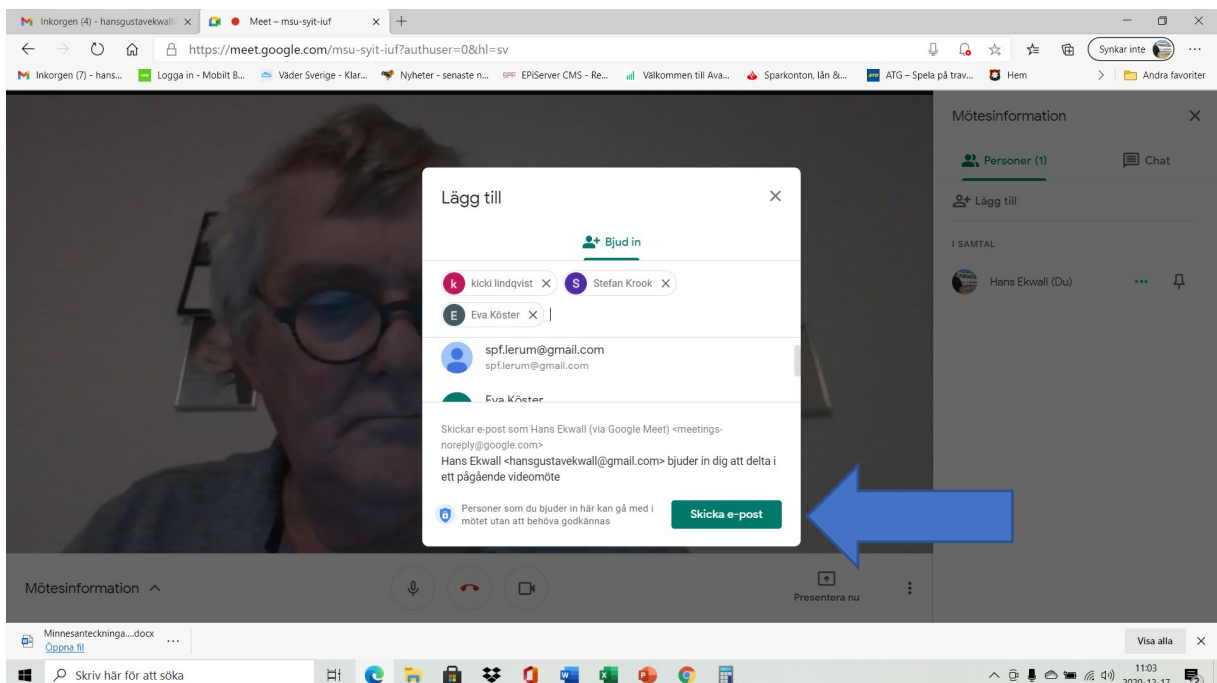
Inkorgen (4) - hansgustavekwall
Meet – msu-syit-iuf
https://meet.google.com/msu-syit-iuf?authuser=0&hl=sv
Synkar inte
Inkorgen (7) - hans... Logga in - Mobilt B... Väder Sverige - Klar... Nyheter - senaste n... EPiServer CMS - Re... Välkommen till Ava... Sparkonton, lån &... ATG – Spela på trav... Hem
Andra favoriter

Mötesinformation
Personer (1)
Chat
Lägg till
I SAMTAL
Hans Ekwall (Du)

Lägg till
Bjud in
kicki lindqvist
Stefan Krook
Eva Köster
spf.lerum@gmail.com
spf.lerum@gmail.com
Eva Köster
Skickar e-post som Hans Ekwall (via Google Meet) <meetings-noreply@google.com>
Hans Ekwall <hansgustavekwall@gmail.com> bjuder in dig att delta i ett pågående videomöte
Personer som du bjuder in här kan gå med i mötet utan att behöva godkännas
Skicka e-post

Mötesinformation
Presentera nu

Minnesanteckninga....docx
Öppna fil
Visa alla
Skriv här för att söka
11:03
2020-12-17